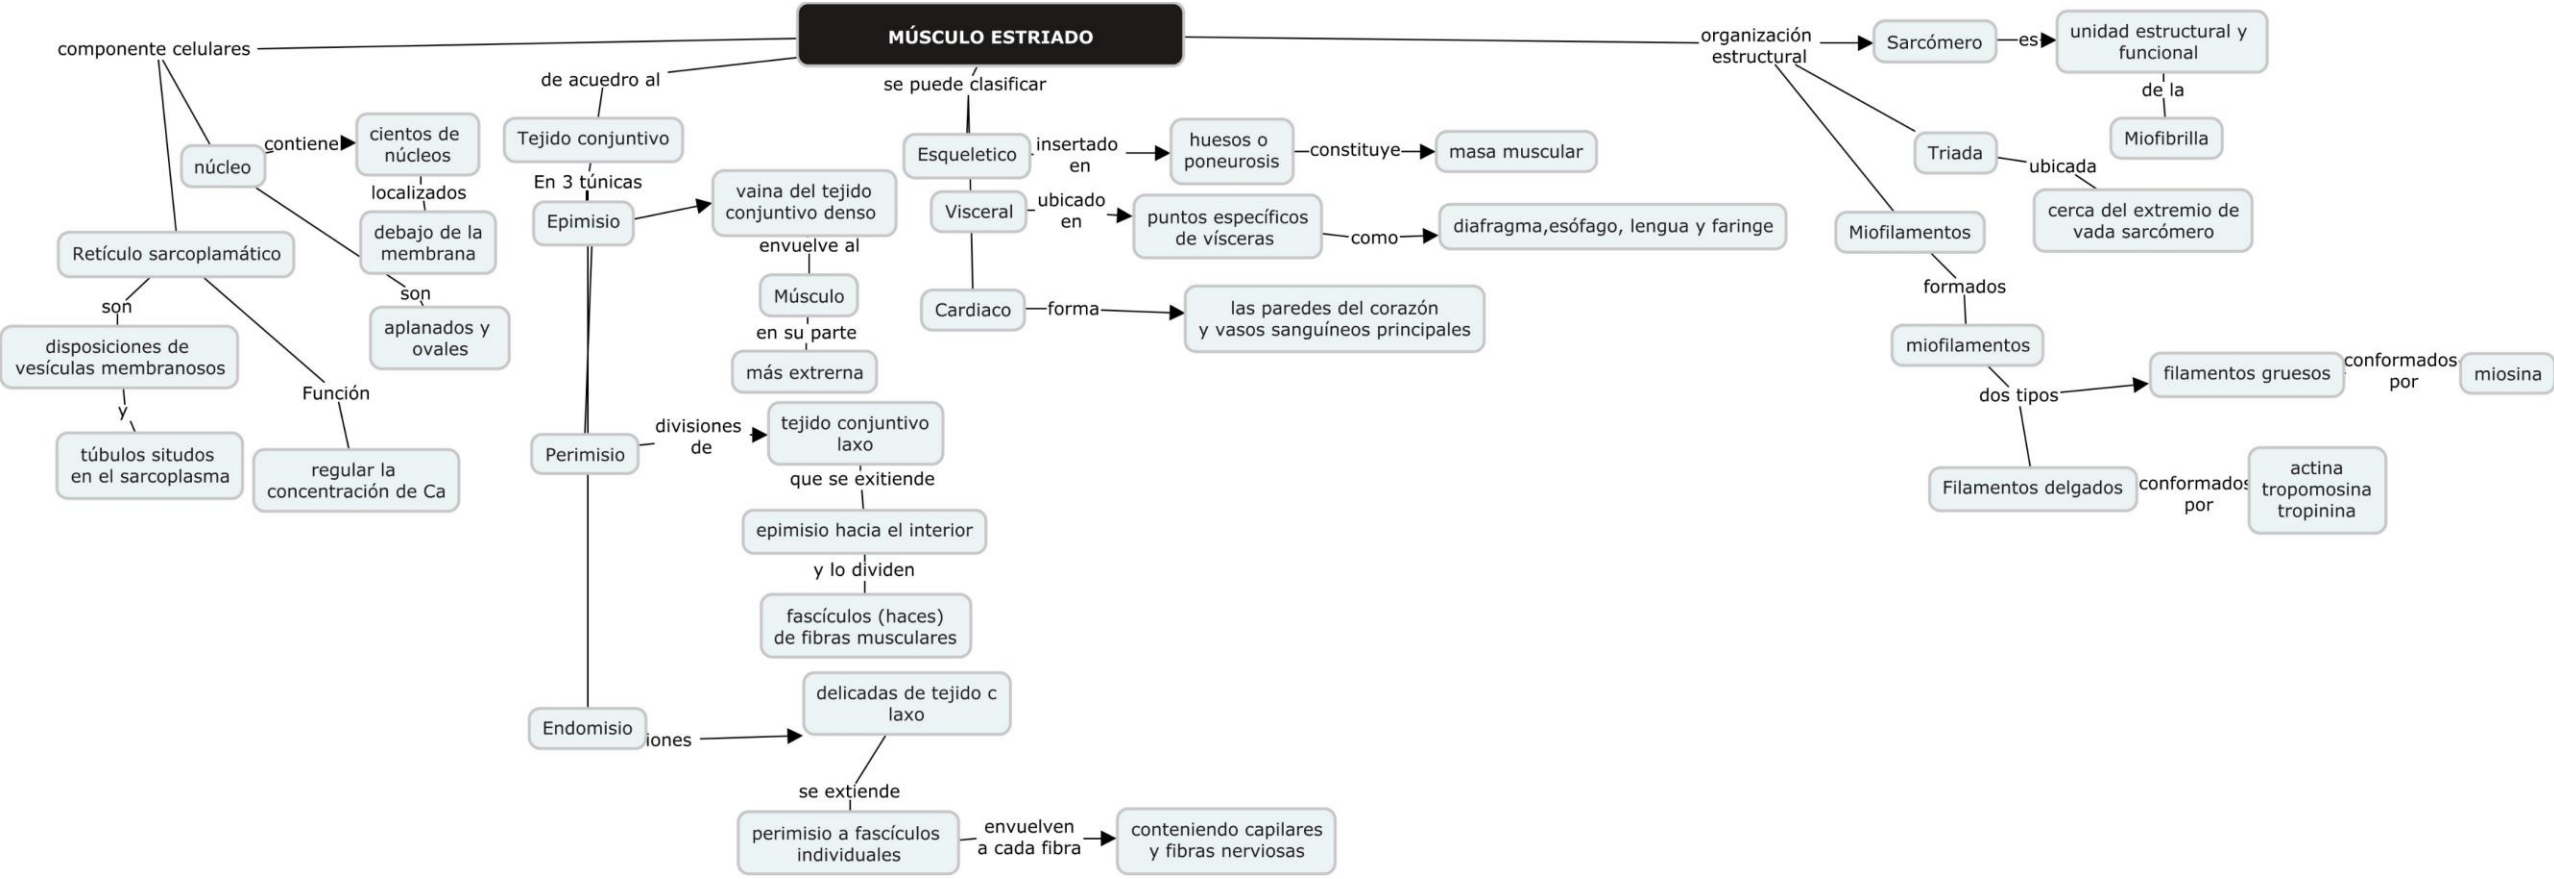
MÚSCULO ESTRIADO

componente celulares
núcleo
contiene
cientos de núcleos
localizados
debajo de la membrana
son
aplanados y ovales
Retículo sarcoplamático
son
disposiciones de vesículas membranosos
y
túbulos situdos en el sarcoplasma
Función
regular la concentración de Ca

de acuedro al
Tejido conjuntivo
En 3 túnicas
Epimisio
vaina del tejido conjuntivo denso
envuelve al
Músculo
en su parte
más extrerna
Perimisio
divisiones de
tejido conjuntivo laxo
que se exitiende
epimisio hacia el interior
y lo dividen
fascículos (haces) de fibras musculares
Endomisio
iones
delicadas de tejido c laxo
se extiende
perimisio a fascículos individuales
envuelven a cada fibra
conteniendo capilares y fibras nerviosas

se puede clasificar
Esqueletico
insertado en
huesos o poneurosis
constituye
masa muscular
Visceral
ubicado en
puntos específicos de vísceras
como
diafragma,esófago, lengua y faringe
Cardiaco
forma
las paredes del corazón y vasos sanguíneos principales

organización estructural
Sarcómero
es
unidad estructural y funcional
de la
Miofibrilla
Triada
ubicada
cerca del extremio de vada sarcómero
Miofilamentos
formados
miofilamentos
dos tipos
filamentos gruesos
conformados por
miosina
Filamentos delgados
conformados por
actina tropomosina tropinina